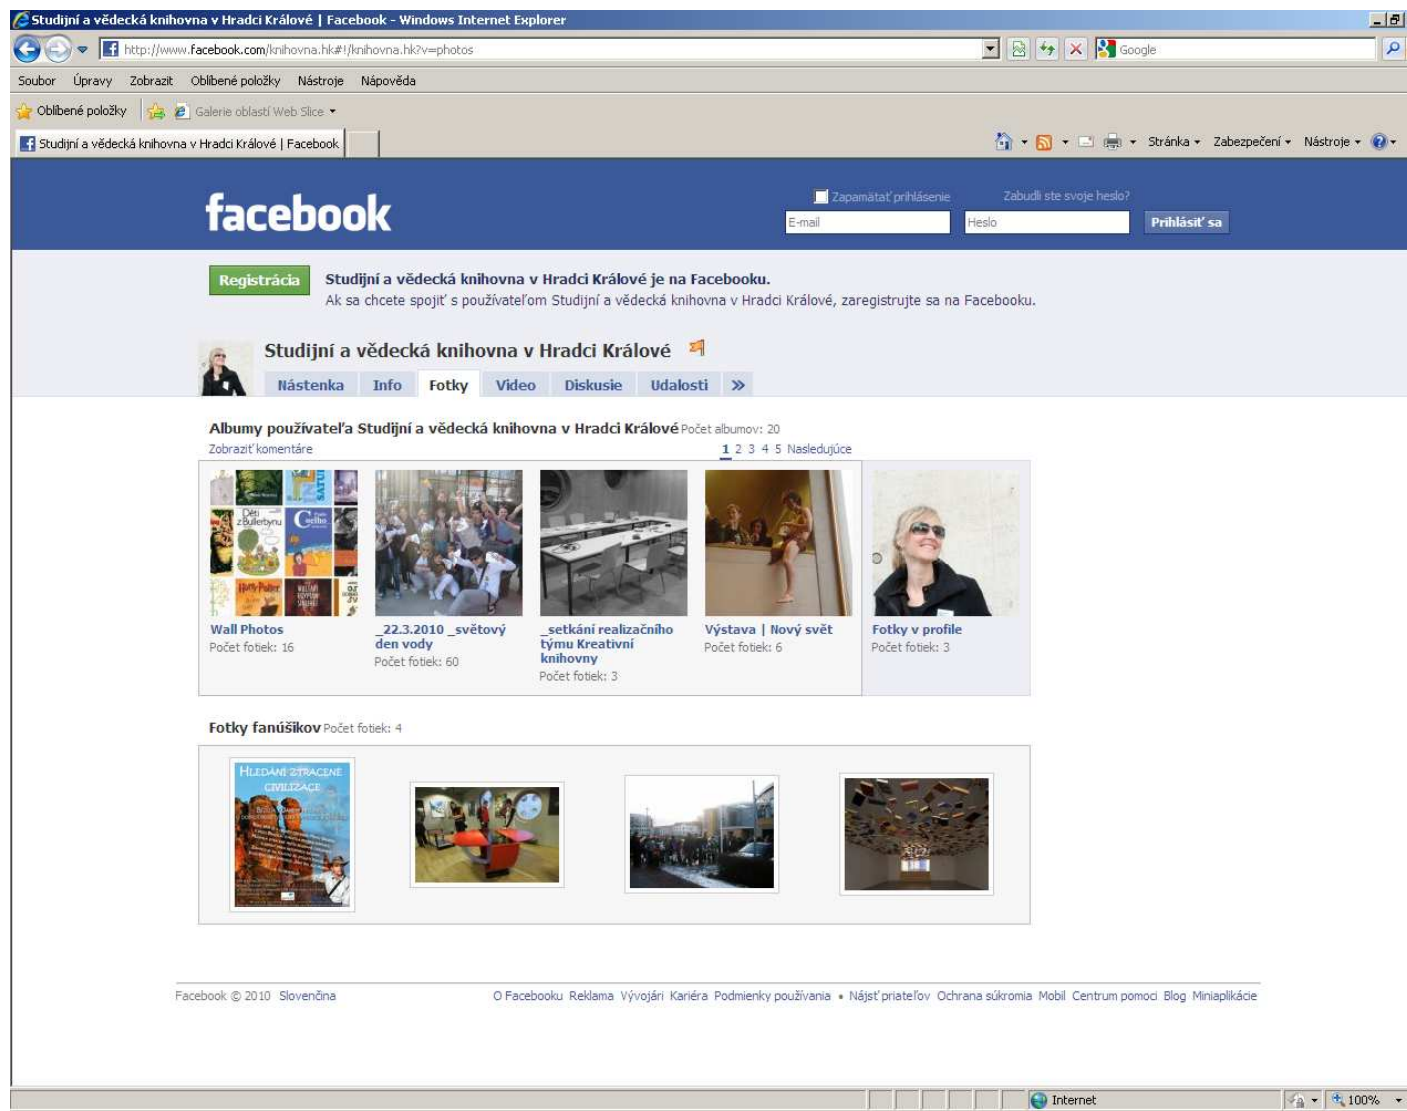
Studijní a vědecká knihovna v Hradci Králové | Facebook - Windows Internet Explorer

http://www.facebook.com/knihovna.hk#!/knihovna.hk?v=photos

Google

Soubor Úpravy Zobrazit Oblíbené položky Nástroje Nápověda

Oblíbené položky Galerie oblastí Web Slice

Studijní a vědecká knihovna v Hradci Králové | Facebook

Stránka Zabezpečení Nástroje

facebook

Zapamätať prihlásenie Zabudli ste svoje heslo?

E-mail Heslo Prihlásiť sa

Registrácia

Studijní a vědecká knihovna v Hradci Králové je na Facebooku.
Ak sa chcete spojiť s používateľom Studijní a vědecká knihovna v Hradci Králové, zaregistrujte sa na Facebooku.

Studijní a vědecká knihovna v Hradci Králové

Nástenka Info Fotky Video Diskusie Udalosti »

Albumy používateľa Studijní a vědecká knihovna v Hradci Králové Počet albumov: 20
Zobraziť komentáre

1 2 3 4 5 Nasledujúce

Wall Photos
Počet fotiek: 16

_22.3.2010 _světový den vody
Počet fotiek: 60

_setkání realizačního týmu Kreativní knihovny
Počet fotiek: 3

Výstava | Nový svět
Počet fotiek: 6

Fotky v profile
Počet fotiek: 3

Fotky fanúšikov Počet fotiek: 4

HLEDÁNÍ ZTRACENÉ CIVILIZACE

Facebook © 2010 Slovenčina

O Facebooku Reklama Vývojári Kariéra Podmienky používania • Nájsť priateľov Ochrana súkromia Mobil Centrum pomoci Blog Miniaplikácie

Internet 100%